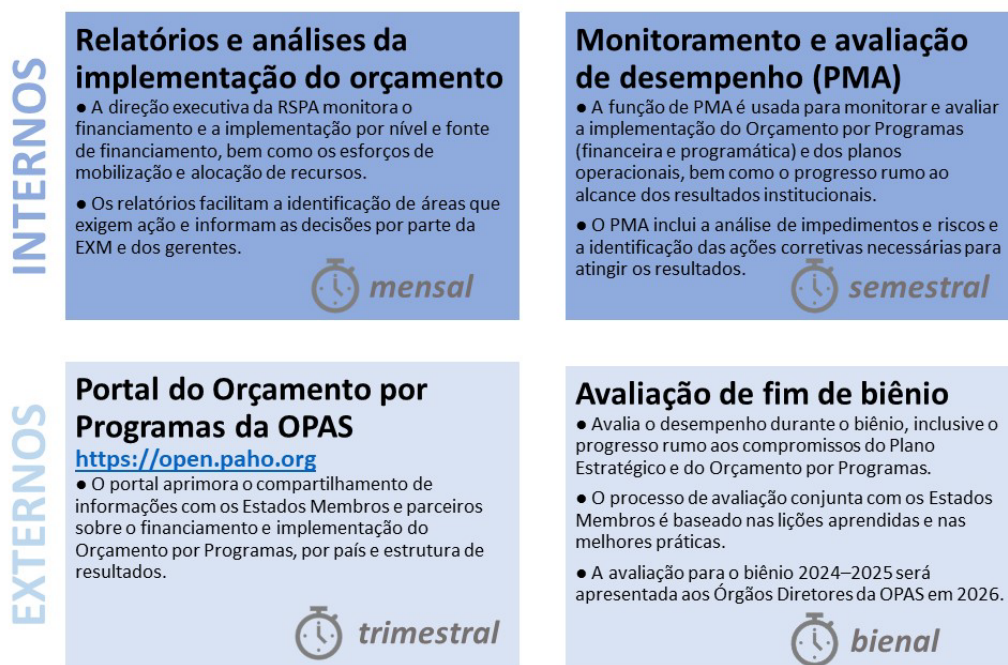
INTERNOS

Relatórios e análises da implementação do orçamento

● A direção executiva da RSPA monitora o financiamento e a implementação por nível e fonte de financiamento, bem como os esforços de mobilização e alocação de recursos.

● Os relatórios facilitam a identificação de áreas que exigem ação e informam as decisões por parte da EXM e dos gerentes.

mensal

Monitoramento e avaliação de desempenho (PMA)

● A função de PMA é usada para monitorar e avaliar a implementação do Orçamento por Programas (financeira e programática) e dos planos operacionais, bem como o progresso rumo ao alcance dos resultados institucionais.

● O PMA inclui a análise de impedimentos e riscos e a identificação das ações corretivas necessárias para atingir os resultados.

semestral

EXTERNOS

Portal do Orçamento por Programas da OPAS

https://open.paho.org

● O portal aprimora o compartilhamento de informações com os Estados Membros e parceiros sobre o financiamento e implementação do Orçamento por Programas, por país e estrutura de resultados.

trimestral

Avaliação de fim de biênio

● Avalia o desempenho durante o biênio, inclusive o progresso rumo aos compromissos do Plano Estratégico e do Orçamento por Programas.

● O processo de avaliação conjunta com os Estados Membros é baseado nas lições aprendidas e nas melhores práticas.

● A avaliação para o biênio 2024–2025 será apresentada aos Órgãos Diretores da OPAS em 2026.

bienal